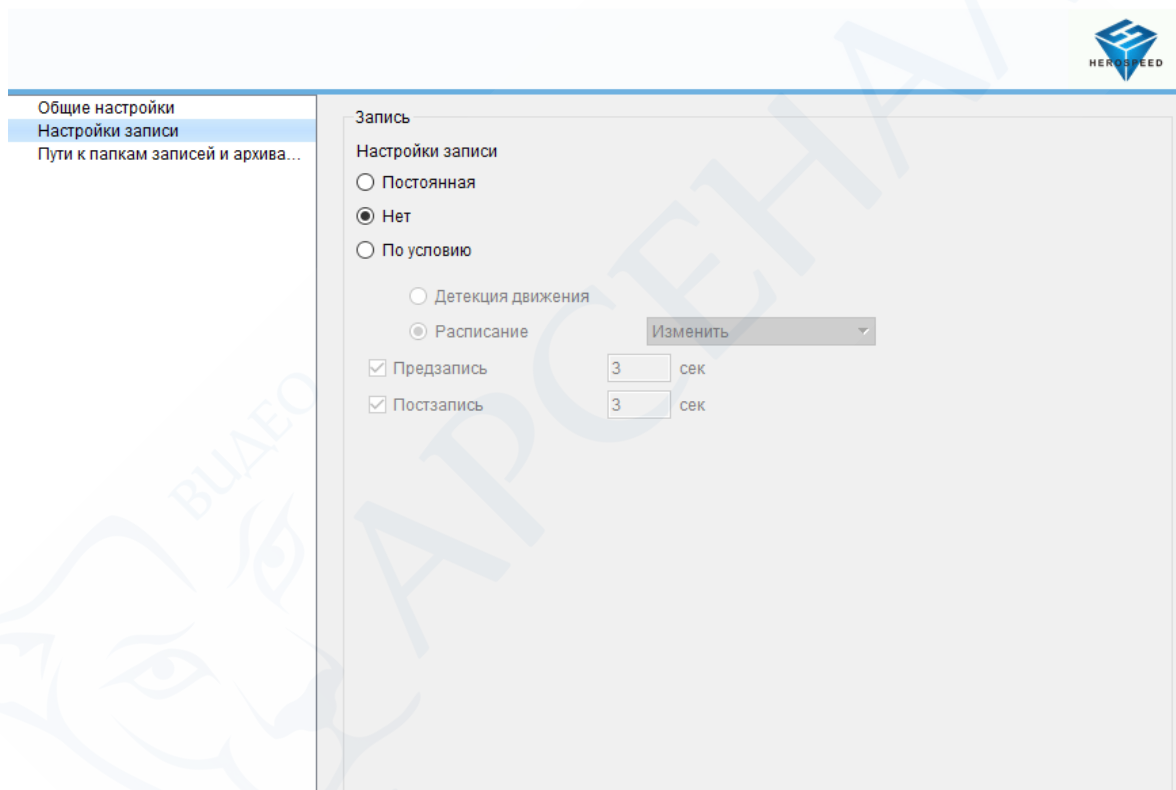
HEROSPEED

Общие настройки
Настройки записи
Пути к папкам записей и архива...

Запись
Настройки записи
Постоянная
Нет
По условию
Детекция движения
Расписание
Изменить
Предзапись 3 сек
Постзапись 3 сек

ВИДЕО АРСЕНАЛ